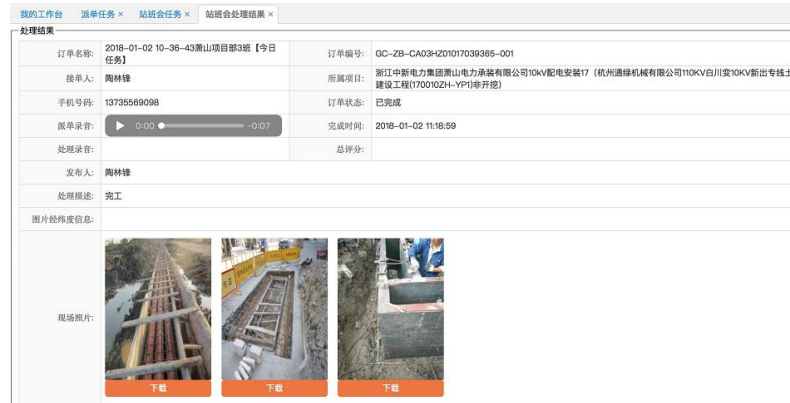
我的工作台　派单任务 ×　站班会任务 ×　站班会处理结果 ×

处理结果

| | | | |
|---|---|---|---|
| 订单名称: | 2018-01-02 10-36-43萧山项目部3班【今日任务】 | 订单编号: | GC-ZB-CA03HZ01017039365-001 |
| 接单人: | 陶林锋 | 所属项目: | 浙江中新电力集团萧山电力承装有限公司10kV配电安装17（杭州通绿机械有限公司110KV白川变10KV新出专线土建设工程(170010ZH-YP1)非开挖） |
| 手机号码: | 13735569098 | 订单状态: | 已完成 |
| 派单录音: | 0:00 -0:07 | 完成时间: | 2018-01-02 11:18:59 |
| 处理录音: | | 总评分: | |
| 发布人: | 陶林锋 | | |
| 处理描述: | 完工 | | |
| 图片经纬度信息: | | | |
| 现场照片: | 下载 下载 下载 | | |